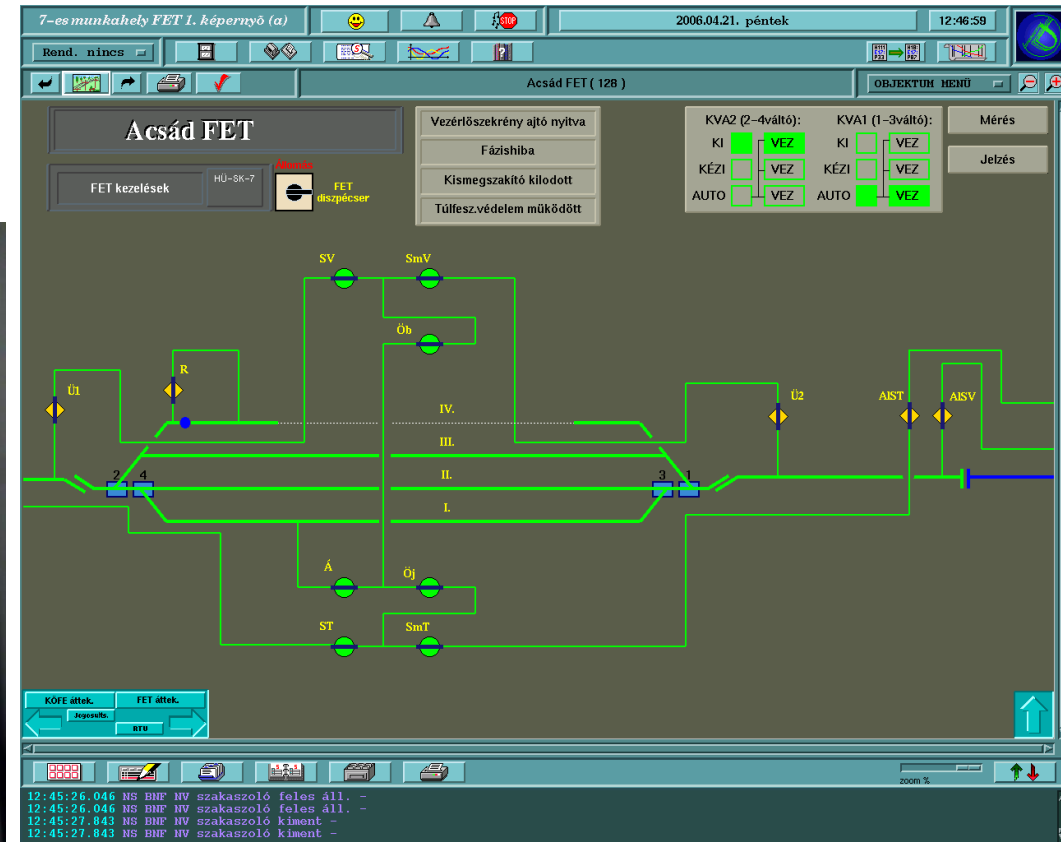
7-es munkahely FET 1. képernyő (a)

STOP

2006.04.21. péntek

12:46:59

Rend. nincs

Acsád FET ( 128 )

OBJEKTUM MENÜ

Acsád FET

FET kezelések

HÜ-SK-7

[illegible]

FET diszpécser

Vezérlőszekrény ajtó nyitva

Fázishiba

Kismegszakító kilodott

Túlfesz.védelem működött

KVA2 (2-4váltó):

KI

VEZ

KÉZI

VEZ

AUTO

VEZ

KVA1 (1-3váltó):

KI

VEZ

KÉZI

VEZ

AUTO

VEZ

Mérés

Jelzés

SV

SmV

Öb

R

Ü1

IV.

III.

II.

I.

Ü2

AIST

AISV

2

4

3

1

Á

Öj

ST

SmT

KÖFE áttek.

FET áttek.

Jogosults.

RTU

zoom %

12:45:26.046 NS BNF NV szakaszoló feles áll. -
12:45:26.046 NS BNF NV szakaszoló feles áll. -
12:45:27.843 NS BNF NV szakaszoló kiment -
12:45:27.843 NS BNF NV szakaszoló kiment -